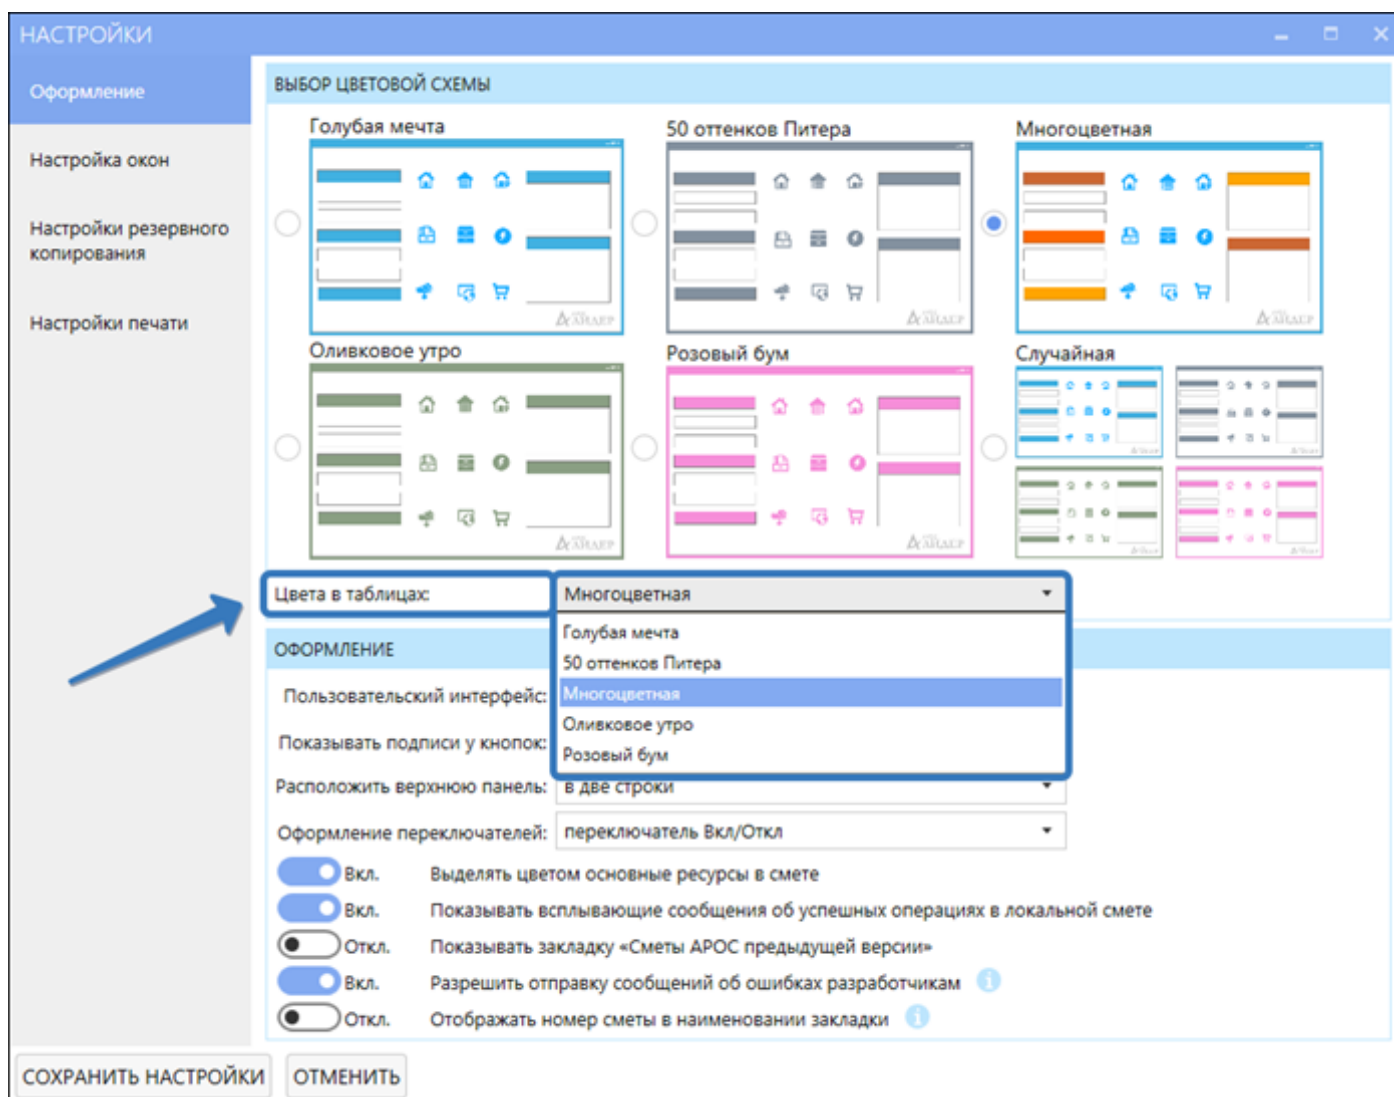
НАСТРОЙКИ

Оформление

Настройка окон

Настройки резервного копирования

Настройки печати

ВЫБОР ЦВЕТОВОЙ СХЕМЫ

Голубая мечта

50 оттенков Питера

Многоцветная

Оливковое утро

Розовый бум

Случайная

Цвета в таблицах:

Многоцветная

Голубая мечта
50 оттенков Питера
Многоцветная
Оливковое утро
Розовый бум

ОФОРМЛЕНИЕ

Пользовательский интерфейс:

Показывать подписи у кнопок:

Расположить верхнюю панель: в две строки

Оформление переключателей: переключатель Вкл/Откл

Вкл. Выделять цветом основные ресурсы в смете

Вкл. Показывать всплывающие сообщения об успешных операциях в локальной смете

Откл. Показывать закладку «Сметы АРОС предыдущей версии»

Вкл. Разрешить отправку сообщений об ошибках разработчикам

Откл. Отображать номер сметы в наименовании закладки

СОХРАНИТЬ НАСТРОЙКИ

ОТМЕНИТЬ